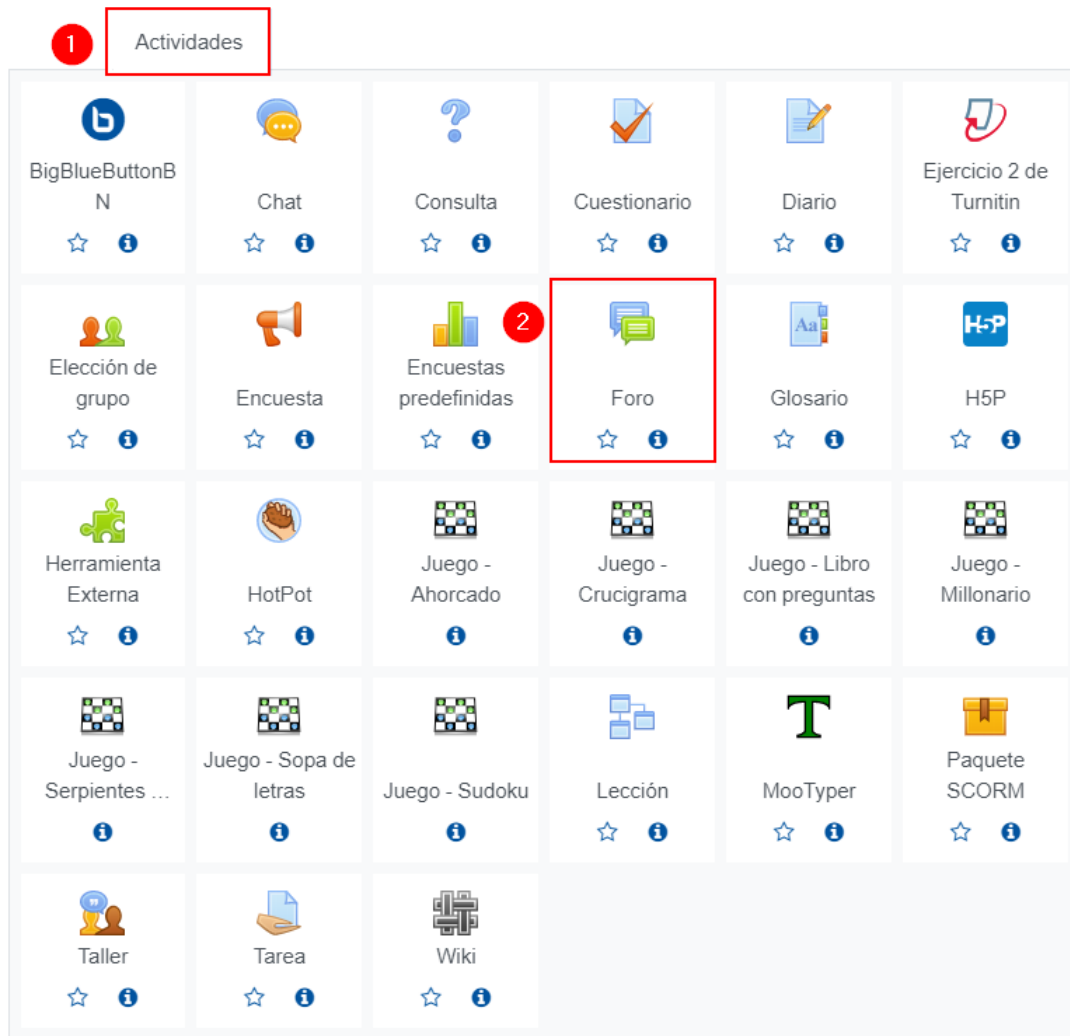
1 Actividades

BigBlueButtonBN

Chat

Consulta

Cuestionario

Diario

Ejercicio 2 de Turnitin

Elección de grupo

Encuesta

Encuestas predefinidas

2

Foro

Glosario

H5P

H5P

Herramienta Externa

HotPot

Juego - Ahorcado

Juego - Crucigrama

Juego - Libro con preguntas

Juego - Millonario

Juego - Serpientes ...

Juego - Sopa de letras

Juego - Sudoku

Lección

T

MooTyper

Paquete SCORM

Taller

Tarea

Wiki